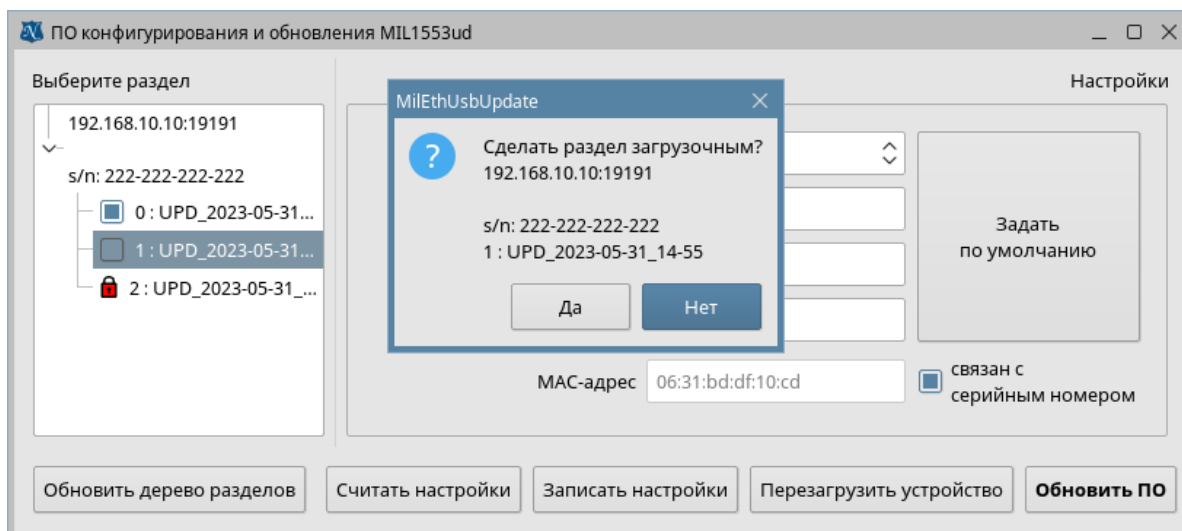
ПО конфигурирования и обновления MIL1553ud

Выберите раздел

192.168.10.10:19191

s/n: 222-222-222-222

0 : UPD_2023-05-31...

1 : UPD_2023-05-31...

2 : UPD_2023-05-31_...

Настройки

MilEthUsbUpdate

Сделать раздел загрузочным?
192.168.10.10:19191

s/n: 222-222-222-222
1 : UPD_2023-05-31_14-55

Да

Нет

Задать по умолчанию

MAC-адрес 06:31:bd:df:10:cd

связан с серийным номером

Обновить дерево разделов

Считать настройки

Записать настройки

Перезагрузить устройство

Обновить ПО